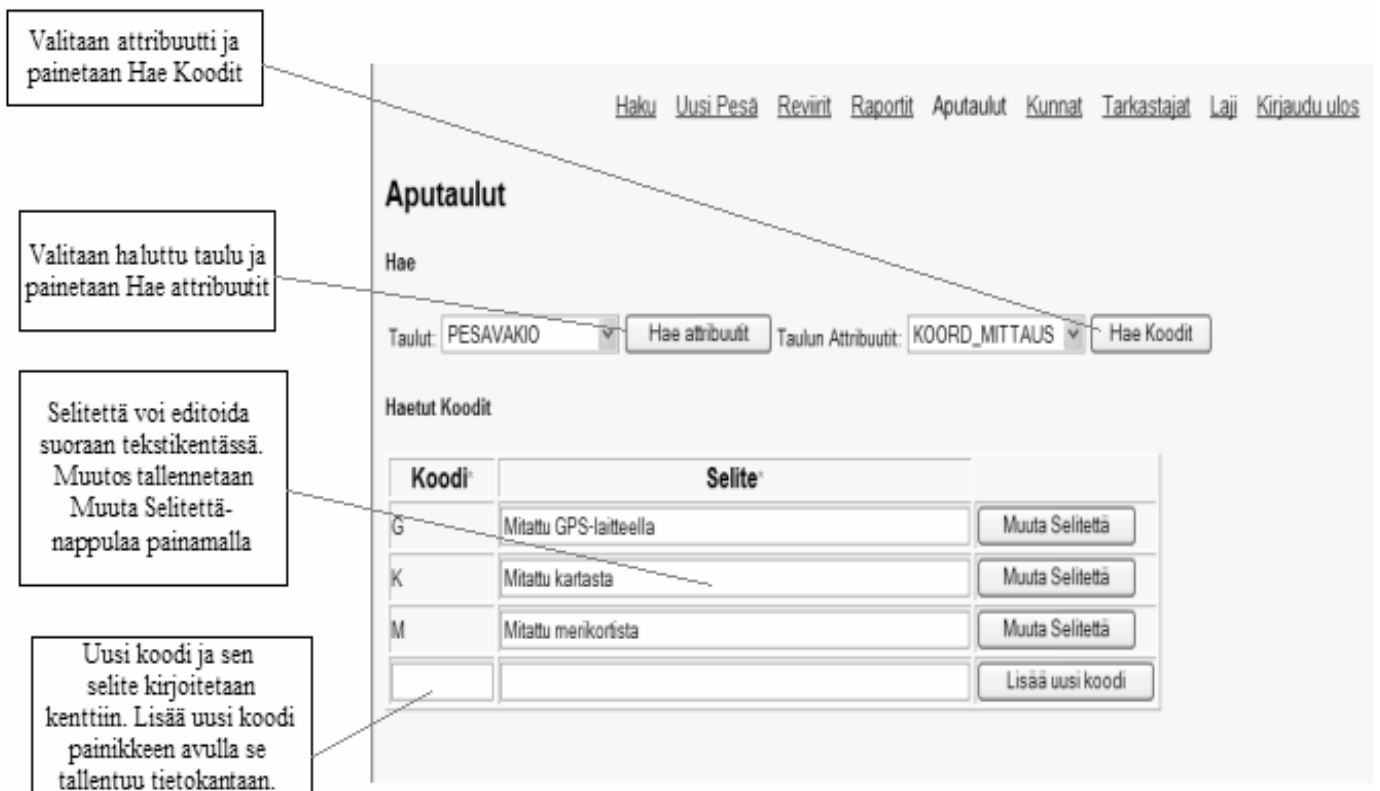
Valitaan attribuutti ja painetaan Hae Koodit

Haku Uusi Pesä Reviirit Raportit Aputaulut Kunnat Tarkastajat Laji Kirjaudu ulos

Aputaulut

Valitaan haluttu taulu ja painetaan Hae attribuutit

Hae

Taulut: PESAVAKIO Hae attribuutit Taulun Attribuutit: KOORD_MITTAUS Hae Koodit

Selitettä voi editoida suoraan tekstikentässä. Muutos tallennetaan Muuta Selitettä-nappulaa painamalla

Haetut Koodit

| Koodi | Selite | |
|---|---|---|
| G | Mitattu GPS-laitteella | Muuta Selitettä |
| K | Mitattu kartasta | Muuta Selitettä |
| M | Mitattu merikortista | Muuta Selitettä |
| | | Lisää uusi koodi |

Uusi koodi ja sen selite kirjoitetaan kenttiin. Lisää uusi koodi painikkeen avulla se tallentuu tietokantaan.